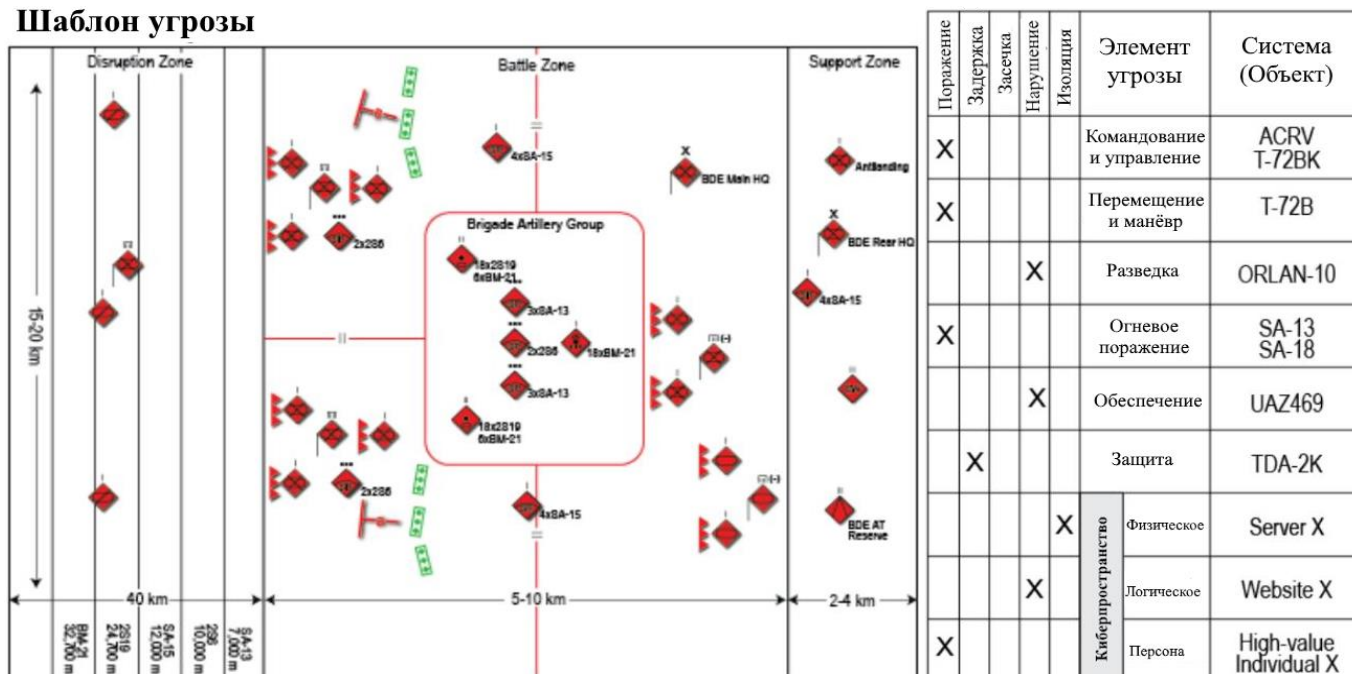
Шаблон угрозы

Disruption Zone

Battle Zone

Support Zone

15-20 km

4xSA-15

BDE Main HQ

Artillanding

2x2S6

Brigade Artillery Group

18x2S19
6xBM-21

3xSA-13

2x2S6

18xBM-21

3xSA-13

18x2S19
6xBM-21

BDE Rear HQ

4xSA-15

2x2S6

4xSA-15

BDE AT Reserve

40 km

5-10 km

2-4 km

BM-21
32,700 m

2S19
24,700 m

SA-15
12,000 m

2S6
10,000 m

SA-13
7,000 m

| Поражение | Задержка | Засечка | Нарушение | Изоляция | Элемент угрозы | | Система (Объект) |
|---|---|---|---|---|---|---|---|
| X | | | | | Командование и управление | | ACRV T-72BK |
| X | | | | | Перемещение и манёвр | | T-72B |
| | | | X | | Разведка | | ORLAN-10 |
| X | | | | | Огневое поражение | | SA-13 SA-18 |
| | | | X | | Обеспечение | | UAZ469 |
| | X | | | | Защита | | TDA-2K |
| | | | | X | Киберпространство | Физическое | Server X |
| | | | X | | Киберпространство | Логическое | Website X |
| X | | | | | Киберпространство | Персона | High-value Individual X |